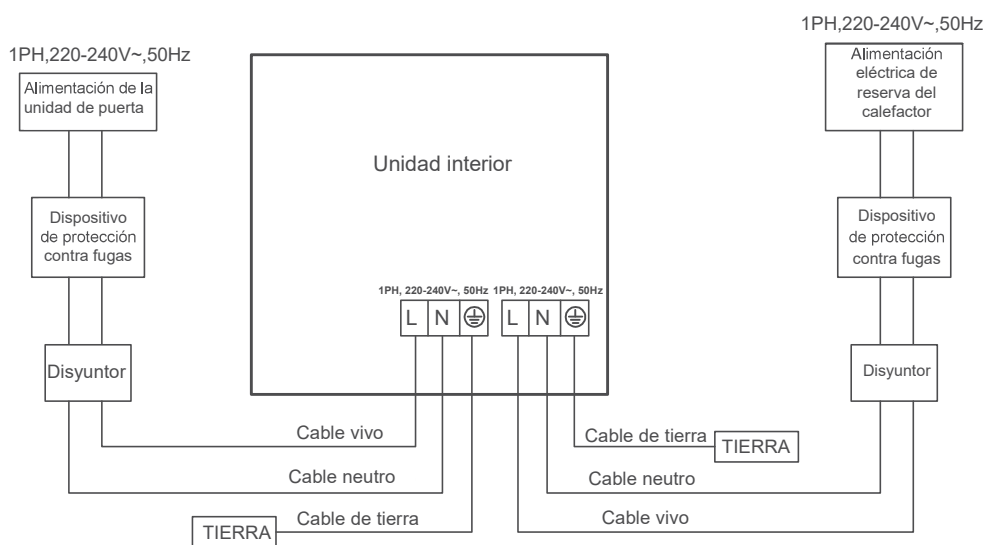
1PH,220-240V~,50Hz

Alimentación de la unidad de puerta

Dispositivo de protección contra fugas

Disyuntor

Unidad interior

1PH, 220-240V~, 50Hz

L N ⏚

1PH, 220-240V~, 50Hz

L N ⏚

1PH,220-240V~,50Hz

Alimentación eléctrica de reserva del calefactor

Dispositivo de protección contra fugas

Disyuntor

Cable vivo

Cable de tierra

TIERRA

Cable neutro

Cable neutro

TIERRA

Cable de tierra

Cable vivo